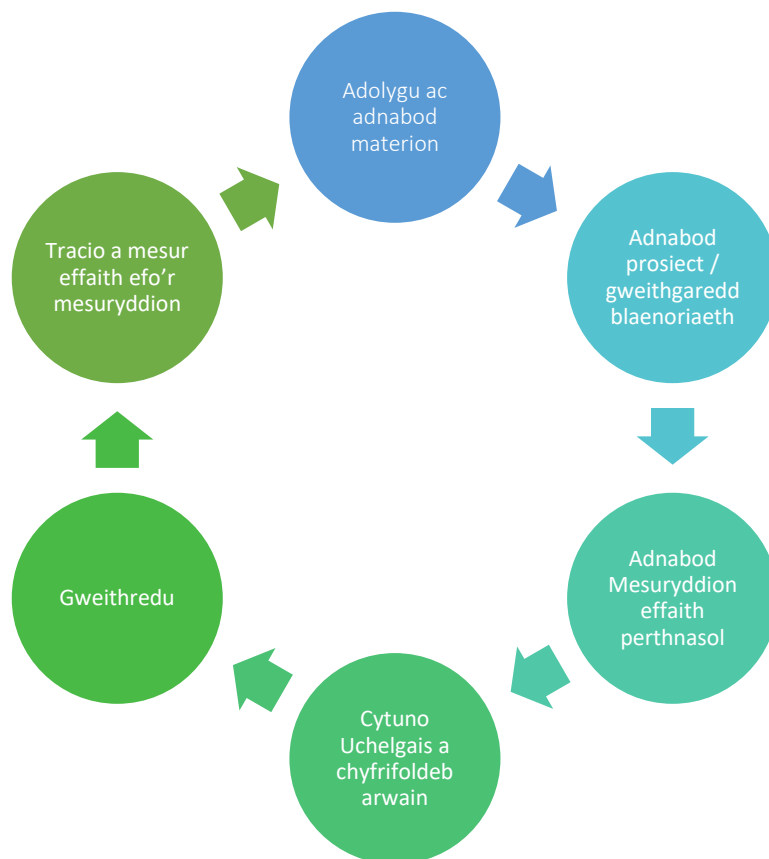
Adolygu ac adnabod materion

Adnabod prosiect / gweithgaredd blaenoriaeth

Adnabod Mesuryddion effaith perthnasol

Cytuno Uchelgais a chyfrifoldeb arwain

Gweithredu

Tracio a mesur effaith efo’r mesuryddion